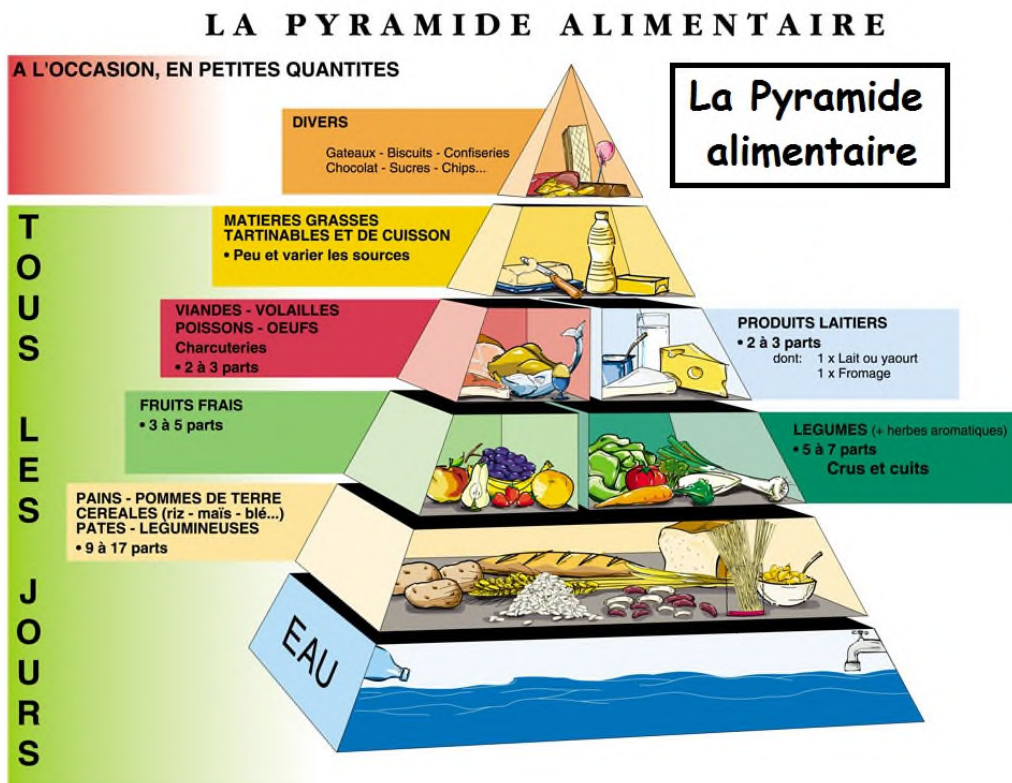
LA PYRAMIDE ALIMENTAIRE

La Pyramide alimentaire

A L'OCCASION, EN PETITES QUANTITES

DIVERS
Gateaux - Biscuits - Confiseries
Chocolat - Sucres - Chips...

TOUS LES JOURS

MATIERES GRASSES TARTINABLES ET DE CUISSON
• Peu et varier les sources

VIANDES - VOLAILLES POISSONS - OEUFS
Charcuteries
• 2 à 3 parts

PRODUITS LAITIERS
• 2 à 3 parts
dont: 1 x Lait ou yaourt
1 x Fromage

FRUITS FRAIS
• 3 à 5 parts

LEGUMES (+ herbes aromatiques)
• 5 à 7 parts
Crus et cuits

PAINS - POMMES DE TERRE
CEREALES (riz - maïs - blé...)
PATES - LEGUMINEUSES
• 9 à 17 parts

EAU